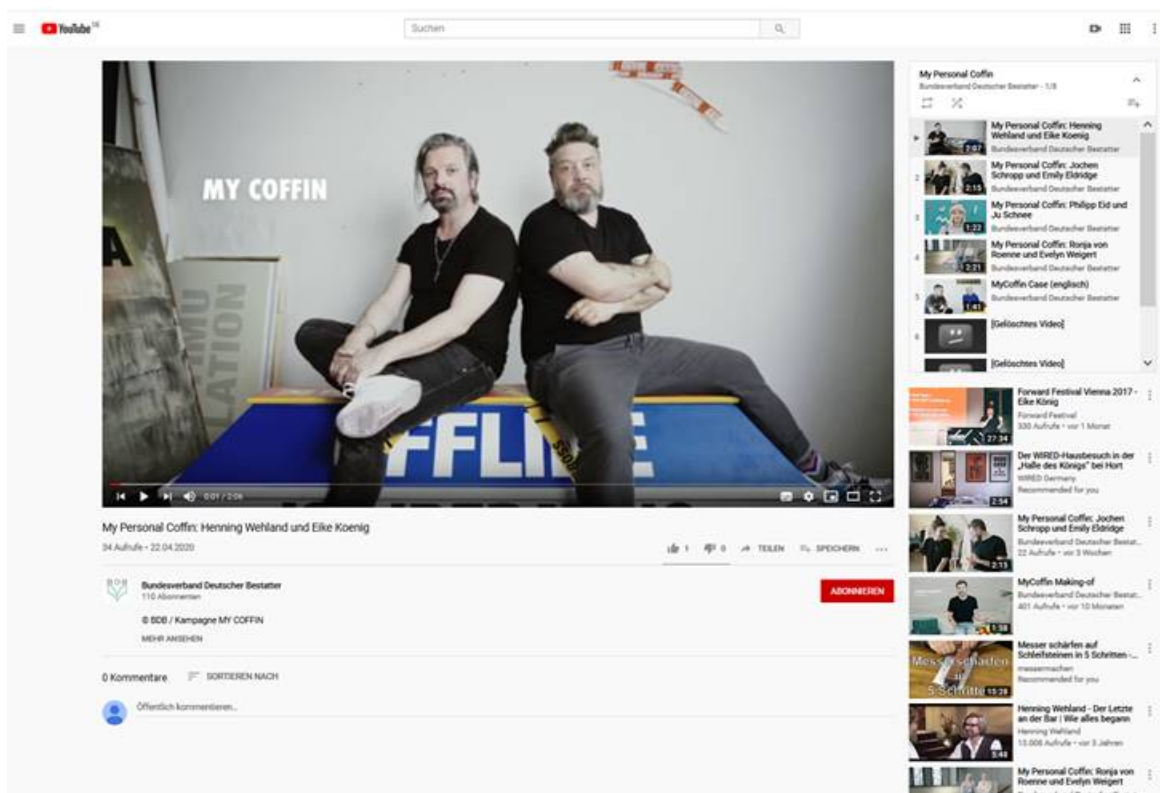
YouTube DE

Suchen

MY COFFIN

FFLIE

0:01 / 2:06

My Personal Coffin: Henning Wehland und Eike Koenig

34 Aufrufe • 22.04.2020

1 0 TEILEN SPEICHERN

Bundesverband Deutscher Bestatter
110 Abonnenten

ABONNIEREN

© BDB / Kampagne MY COFFIN

MEHR ANSEHEN

0 Kommentare SORTIEREN NACH

Öffentlich kommentieren...

My Personal Coffin
Bundesverband Deutscher Bestatter - 1/8

My Personal Coffin: Henning Wehland und Eike Koenig
Bundesverband Deutscher Bestatter
2:07

2 My Personal Coffin: Jochen Schropp und Emily Eldridge
Bundesverband Deutscher Bestatter
2:15

3 My Personal Coffin: Philipp Eid und Ju Schnee
Bundesverband Deutscher Bestatter
1:23

4 My Personal Coffin: Ronja von Roenne und Evelyn Weigert
Bundesverband Deutscher Bestatter
2:21

5 MyCoffin Case (englisch)
Bundesverband Deutscher Bestatter
1:41

6 [Gelöschtes Video]

[Gelöschtes Video]

Forward Festival Vienna 2017 - Eike König
Forward Festival
330 Aufrufe • vor 1 Monat
27:34

Der WIRED-Hausbesuch in der „Halle des Königs" bei Hort
WIRED Germany
Recommended for you
2:54

My Personal Coffin: Jochen Schropp und Emily Eldridge
Bundesverband Deutscher Bestat...
22 Aufrufe • vor 3 Wochen
2:15

MyCoffin Making-of
Bundesverband Deutscher Bestat...
401 Aufrufe • vor 10 Monaten
1:58

Messer schärfen auf Schleifsteinen in 5 Schritten -...
messermachen
Recommended for you
Messer schärfen in 5 Schritte 15:28

Henning Wehland - Der Letzte an der Bar | Wie alles begann
Henning Wehland
13.006 Aufrufe • vor 3 Jahren
5:48

My Personal Coffin: Ronja von Roenne und Evelyn Weigert